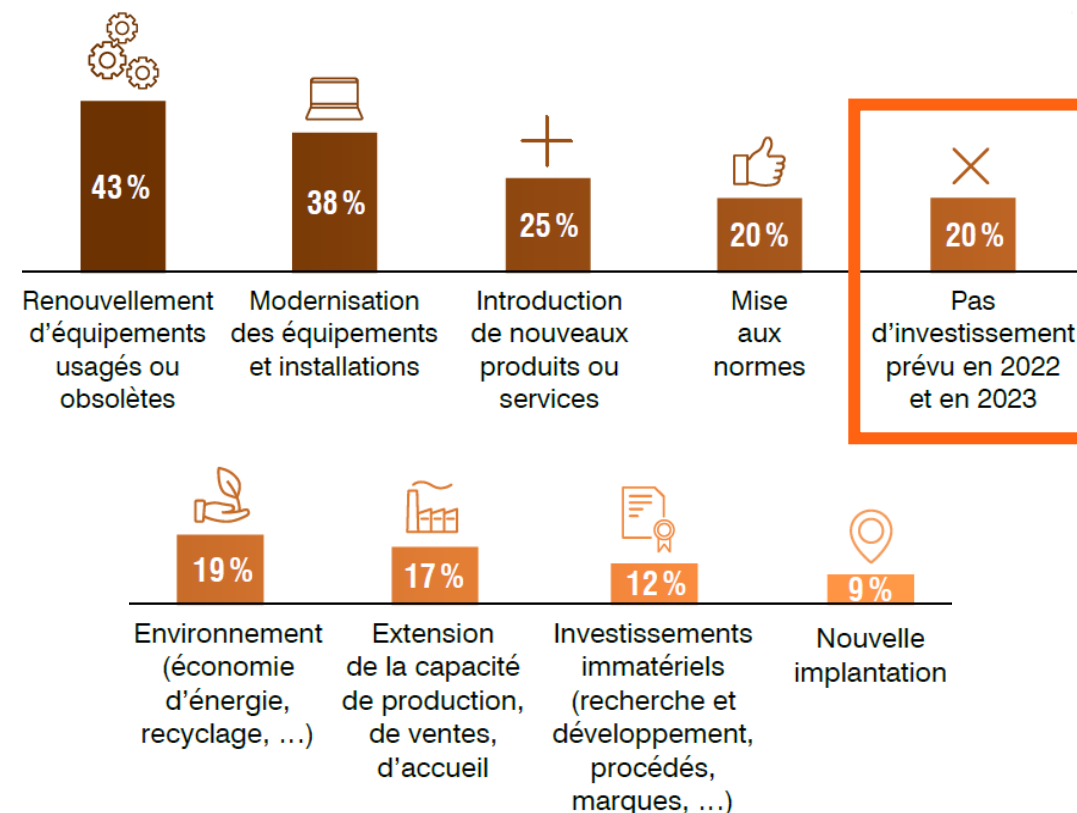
43 %
Renouvellement d'équipements usagés ou obsolètes

38 %
Modernisation des équipements et installations

25 %
Introduction de nouveaux produits ou services

20 %
Mise aux normes

20 %
Pas d'investissement prévu en 2022 et en 2023

19 %
Environnement (économie d'énergie, recyclage, …)

17 %
Extension de la capacité de production, de ventes, d'accueil

12 %
Investissements immatériels (recherche et développement, procédés, marques, …)

9 %
Nouvelle implantation